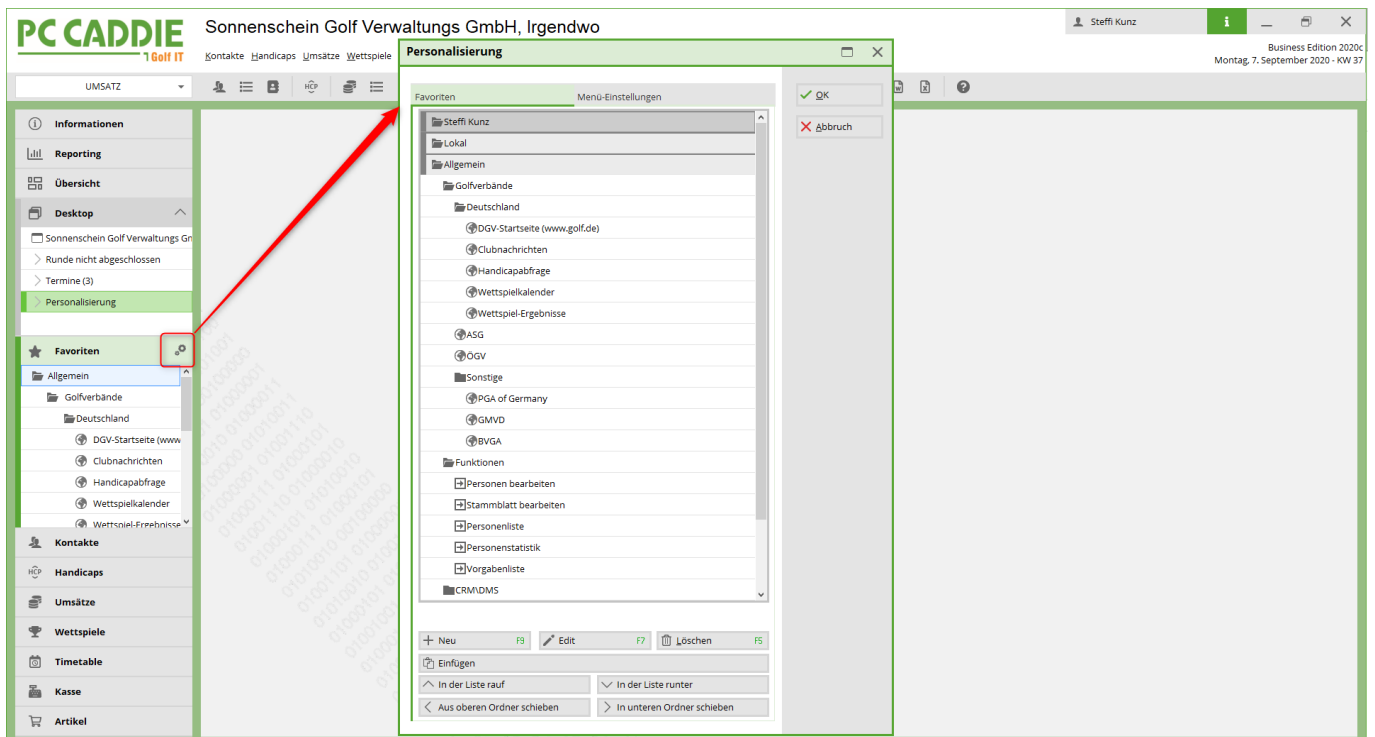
PC CADDIE
Golf IT
Sonnenschein Golf Verwaltungs GmbH, Irgendwo
Kontakte Handicaps Umsätze Wettspiele
Steffi Kunz
Business Edition 2020c
Montag, 7. September 2020 - KW 37
UMSATZ
Informationen
Reporting
Übersicht
Desktop
Sonnenschein Golf Verwaltungs Gn
Runde nicht abgeschlossen
Termine (3)
Personalisierung
Favoriten
Allgemein
Golfverbände
Deutschland
DGV-Startseite (www
Clubnachrichten
Handicapabfrage
Wettspielkalender
Wettspiel-Ergebnisse
Kontakte
Handicaps
Umsätze
Wettspiele
Timetable
Kasse
Artikel

Personalisierung
Favoriten
Menü-Einstellungen
Steffi Kunz
Lokal
Allgemein
Golfverbände
Deutschland
DGV-Startseite (www.golf.de)
Clubnachrichten
Handicapabfrage
Wettspielkalender
Wettspiel-Ergebnisse
ASG
ÖGV
Sonstige
PGA of Germany
GMVD
BVGA
Funktionen
Personen bearbeiten
Stammblatt bearbeiten
Personenliste
Personenstatistik
Vorgabenliste
CRM\DMS
Neu F9
Edit F7
Löschen F5
Einfügen
In der Liste rauf
In der Liste runter
Aus oberen Ordner schieben
In unteren Ordner schieben
OK
Abbruch